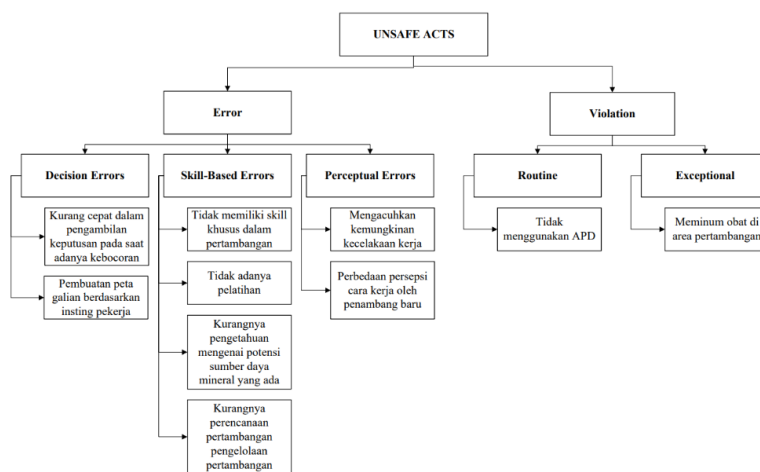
UNSAFE ACTS

Error

Violation

Decision Errors

Kurang cepat dalam pengambilan keputusan pada saat adanya kebocoran

Pembuatan peta galian berdasarkan insting pekerja

Skill-Based Errors

Tidak memiliki skill khusus dalam pertambangan

Tidak adanya pelatihan

Kurangnya pengetahuan mengenai potensi sumber daya mineral yang ada

Kurangnya perencanaan pertambangan pengelolaan pertambangan

Perceptual Errors

Mengacuhkan kemungkinan kecelakaan kerja

Perbedaan persepsi cara kerja oleh penambang baru

Routine

Tidak menggunakan APD

Exceptional

Meminum obat di area pertambangan